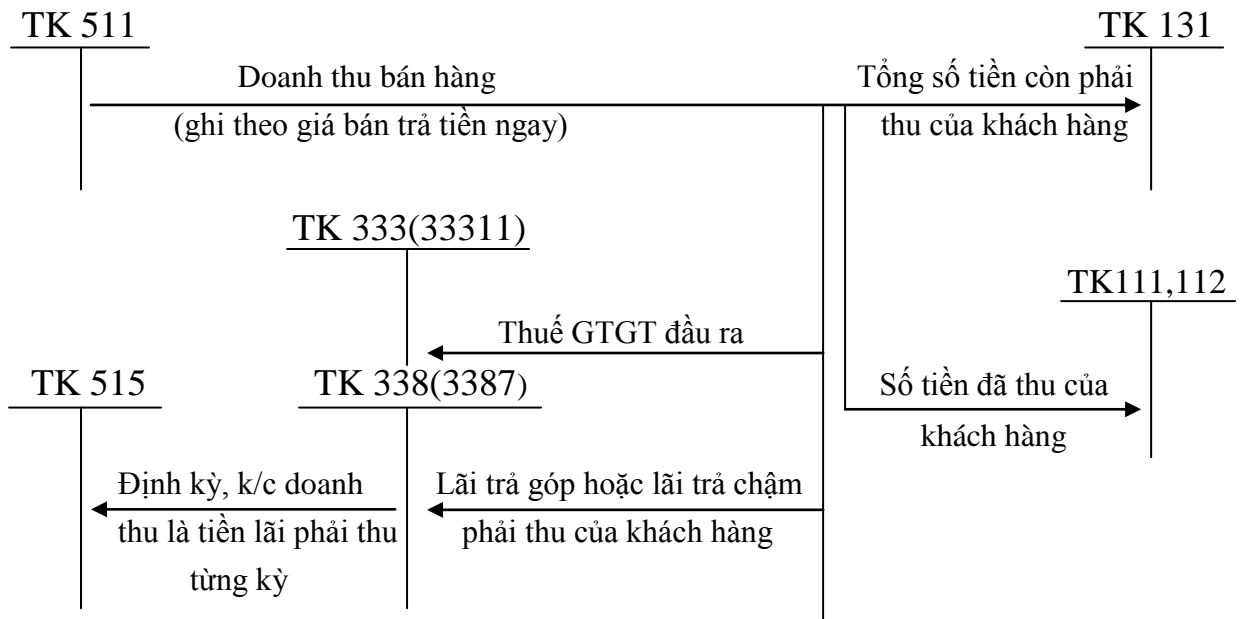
TK 511

TK 131

Doanh thu bán hàng
(ghi theo giá bán trả tiền ngay)

Tổng số tiền còn phải thu của khách hàng

TK 333(33311)

TK111,112

Thuế GTGT đầu ra

TK 515

TK 338(3387)

Số tiền đã thu của khách hàng

Định kỳ, k/c doanh thu là tiền lãi phải thu từng kỳ

Lãi trả góp hoặc lãi trả chậm phải thu của khách hàng